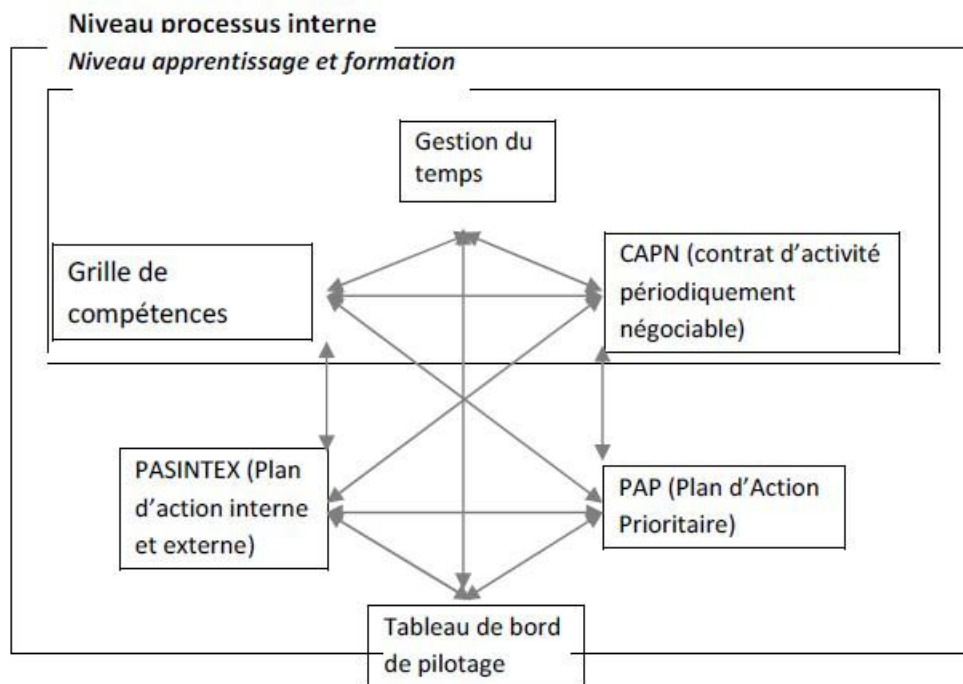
Niveau processus interne

Niveau apprentissage et formation

Gestion du temps

Grille de compétences

CAPN (contrat d'activité périodiquement négociable)

PASINTEX (Plan d'action interne et externe)

PAP (Plan d'Action Prioritaire)

Tableau de bord de pilotage